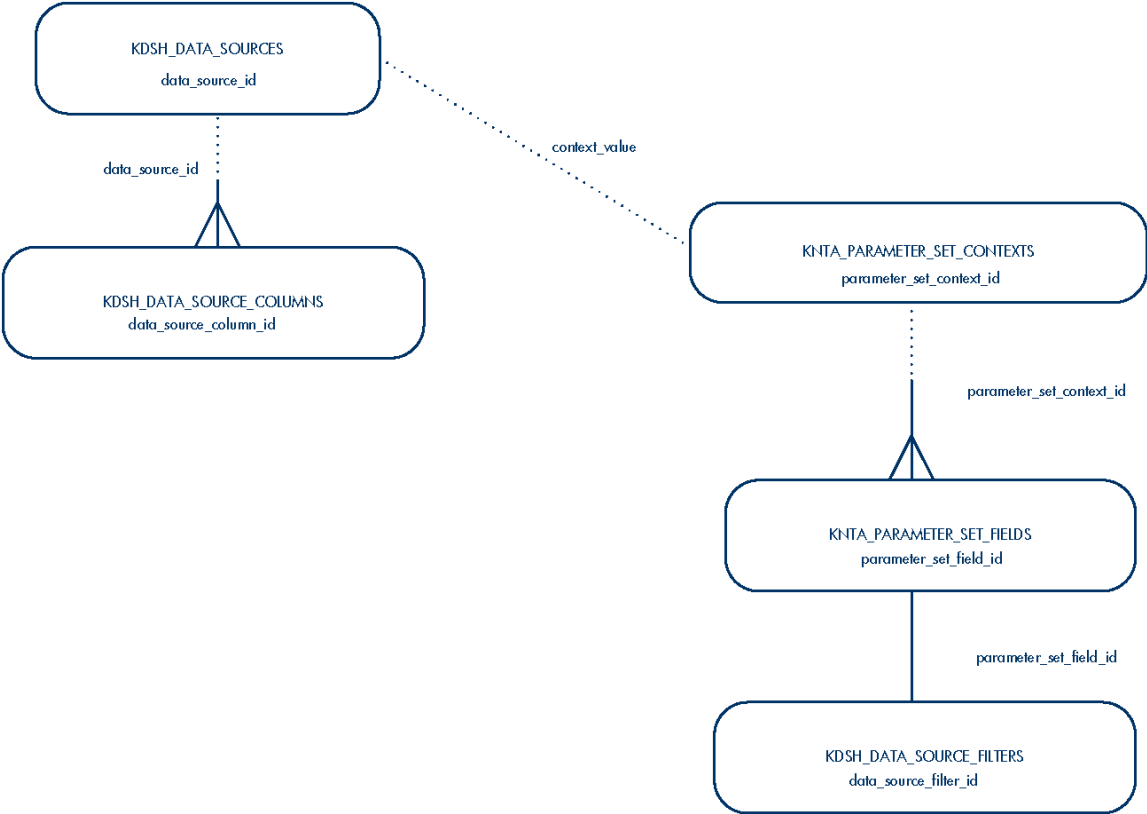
KDSH_DATA_SOURCES
data_source_id

context_value

data_source_id

KNTA_PARAMETER_SET_CONTEXTS
parameter_set_context_id

KDSH_DATA_SOURCE_COLUMNS
data_source_column_id

parameter_set_context_id

KNTA_PARAMETER_SET_FIELDS
parameter_set_field_id

parameter_set_field_id

KDSH_DATA_SOURCE_FILTERS
data_source_filter_id